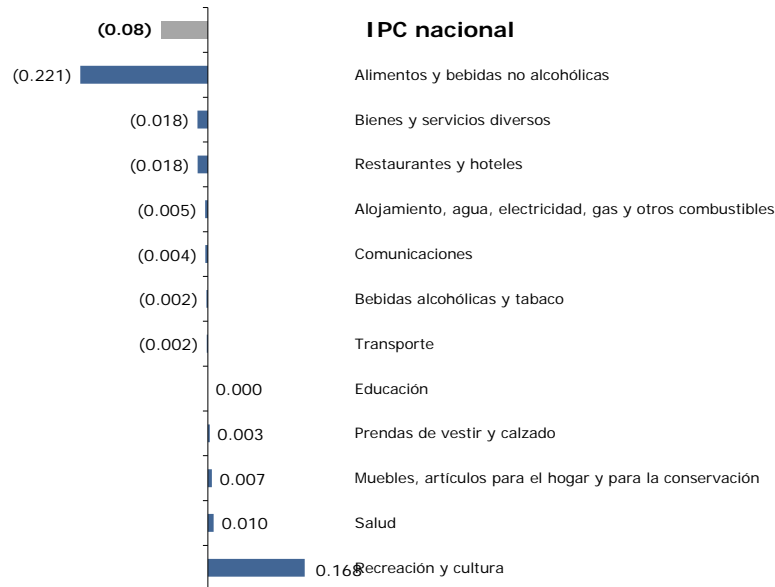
(0.08) IPC nacional

(0.221) Alimentos y bebidas no alcohólicas

(0.018) Bienes y servicios diversos

(0.018) Restaurantes y hoteles

(0.005) Alojamiento, agua, electricidad, gas y otros combustibles

(0.004) Comunicaciones

(0.002) Bebidas alcohólicas y tabaco

(0.002) Transporte

0.000 Educación

0.003 Prendas de vestir y calzado

0.007 Muebles, artículos para el hogar y para la conservación

0.010 Salud

0.168 Recreación y cultura